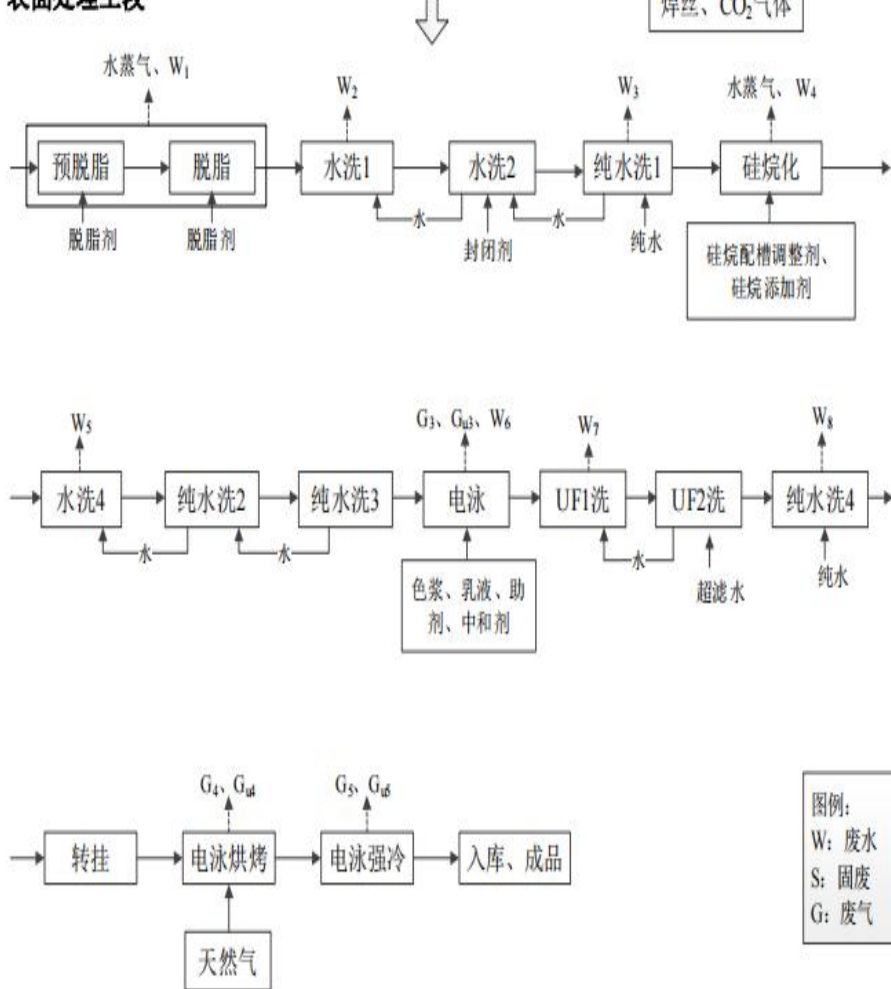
表面处理工段

焊丝、$CO_2$气体

水蒸气、$W_1$

预脱脂

脱脂

脱脂剂

脱脂剂

$W_2$

水洗1

水

水洗2

封闭剂

$W_3$

水

纯水洗1

纯水

水蒸气、$W_4$

硅烷化

硅烷配槽调整剂、硅烷添加剂

$W_5$

水洗4

水

纯水洗2

水

纯水洗3

$G_3$、$G_{u3}$、$W_6$

电泳

色浆、乳液、助剂、中和剂

$W_7$

UF1洗

水

UF2洗

超滤水

$W_8$

纯水洗4

纯水

转挂

$G_4$、$G_{u4}$

电泳烘烤

天然气

$G_5$、$G_{u5}$

电泳强冷

入库、成品

图例：
W：废水
S：固废
G：废气